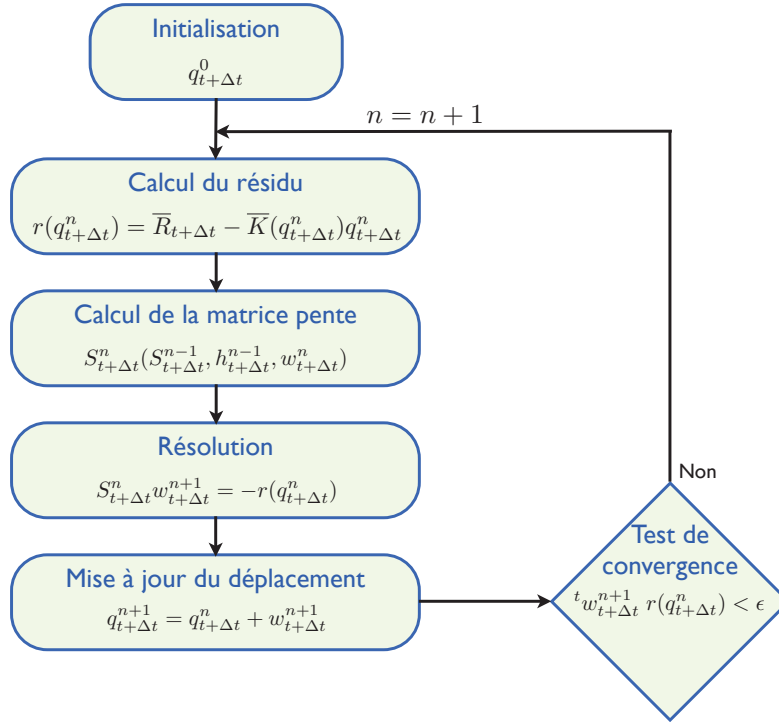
Initialisation

$q^0_{t+\Delta t}$

$n = n + 1$

Calcul du résidu

$r(q^n_{t+\Delta t}) = \overline{R}_{t+\Delta t} - \overline{K}(q^n_{t+\Delta t})q^n_{t+\Delta t}$

Calcul de la matrice pente

$S^n_{t+\Delta t}(S^{n-1}_{t+\Delta t}, h^{n-1}_{t+\Delta t}, w^n_{t+\Delta t})$

Résolution

$S^n_{t+\Delta t}w^{n+1}_{t+\Delta t} = -r(q^n_{t+\Delta t})$

Mise à jour du déplacement

$q^{n+1}_{t+\Delta t} = q^n_{t+\Delta t} + w^{n+1}_{t+\Delta t}$

Non

Test de convergence

${}^t w^{n+1}_{t+\Delta t}\ r(q^n_{t+\Delta t}) < \epsilon$